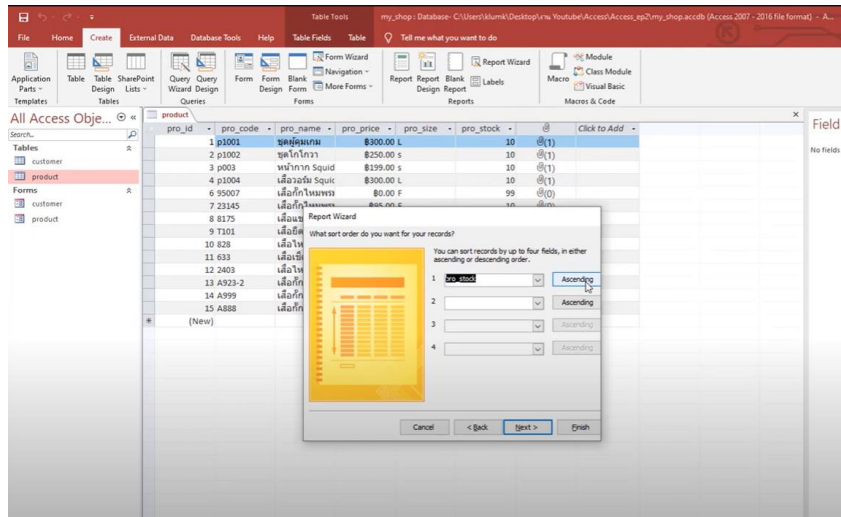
Table Tools my_shop : Database- C:\Users\klumk\Desktop\งาน Youtube\Access\Access_ep2\my_shop.accdb (Access 2007 - 2016 file format) - A...

File Home Create External Data Database Tools Help Table Fields Table Tell me what you want to do

Application Parts Table Table Design SharePoint Lists Query Wizard Query Design Form Form Design Blank Form Form Wizard Navigation More Forms Report Report Design Blank Report Report Wizard Labels Macro Module Class Module Visual Basic

Templates Tables Queries Forms Reports Macros & Code

All Access Obje... « 
Search...
Tables
customer
product
Forms
customer
product

product

| pro_id | pro_code | pro_name | pro_price | pro_size | pro_stock | | Click to Add |
|---|---|---|---|---|---|---|---|
| 1 | p1001 | ชุดผู้ดุมเกม | ฿300.00 | L | 10 | (1) | |
| 2 | p1002 | ชุดโกโกวา | ฿250.00 | s | 10 | (1) | |
| 3 | p003 | หน้ากาก Squid | ฿199.00 | s | 10 | (1) | |
| 4 | p1004 | เสื้อวอร์ม Squic | ฿300.00 | L | 10 | (1) | |
| 6 | 95007 | เสื้อกั๊กไหมพรม | ฿0.00 | F | 99 | (0) | |
| 7 | 23145 | เสื้อกั๊กไหมพรม | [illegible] | | | | |
| 8 | 8175 | เสื้อแข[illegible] | | | | | |
| 9 | T101 | เสื้อยืด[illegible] | | | | | |
| 10 | 828 | เสื้อไห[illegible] | | | | | |
| 11 | 633 | เสื้อเชิ้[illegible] | | | | | |
| 12 | 2403 | เสื้อไห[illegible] | | | | | |
| 13 | A923-2 | เสื้อกั๊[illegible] | | | | | |
| 14 | A999 | เสื้อกั๊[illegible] | | | | | |
| 15 | A888 | เสื้อกั๊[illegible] | | | | | |
| (New) | | | | | | | |

Report Wizard
What sort order do you want for your records?
You can sort records by up to four fields, in either ascending or descending order.
1 pro_stock Ascending
2 Ascending
3 Ascending
4 Ascending
Cancel < Back Next > Finish

Field
No fields